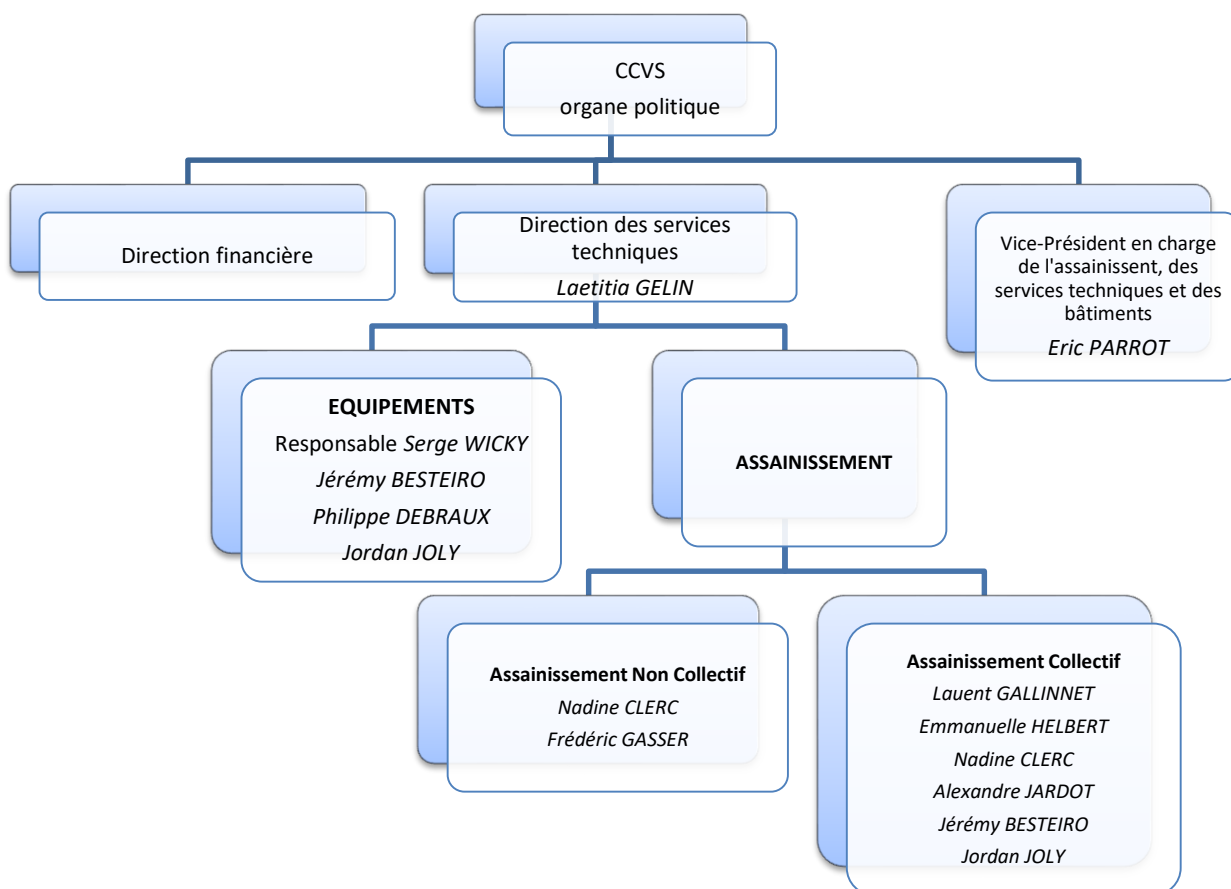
CCVS
organe politique

Direction financière

Direction des services techniques
Laetitia GELIN

Vice-Président en charge de l'assainissent, des services techniques et des bâtiments
Eric PARROT

EQUIPEMENTS
Responsable Serge WICKY
Jérémy BESTEIRO
Philippe DEBRAUX
Jordan JOLY

ASSAINISSEMENT

Assainissement Non Collectif
Nadine CLERC
Frédéric GASSER

Assainissement Collectif
Lauent GALLINNET
Emmanuelle HELBERT
Nadine CLERC
Alexandre JARDOT
Jérémy BESTEIRO
Jordan JOLY